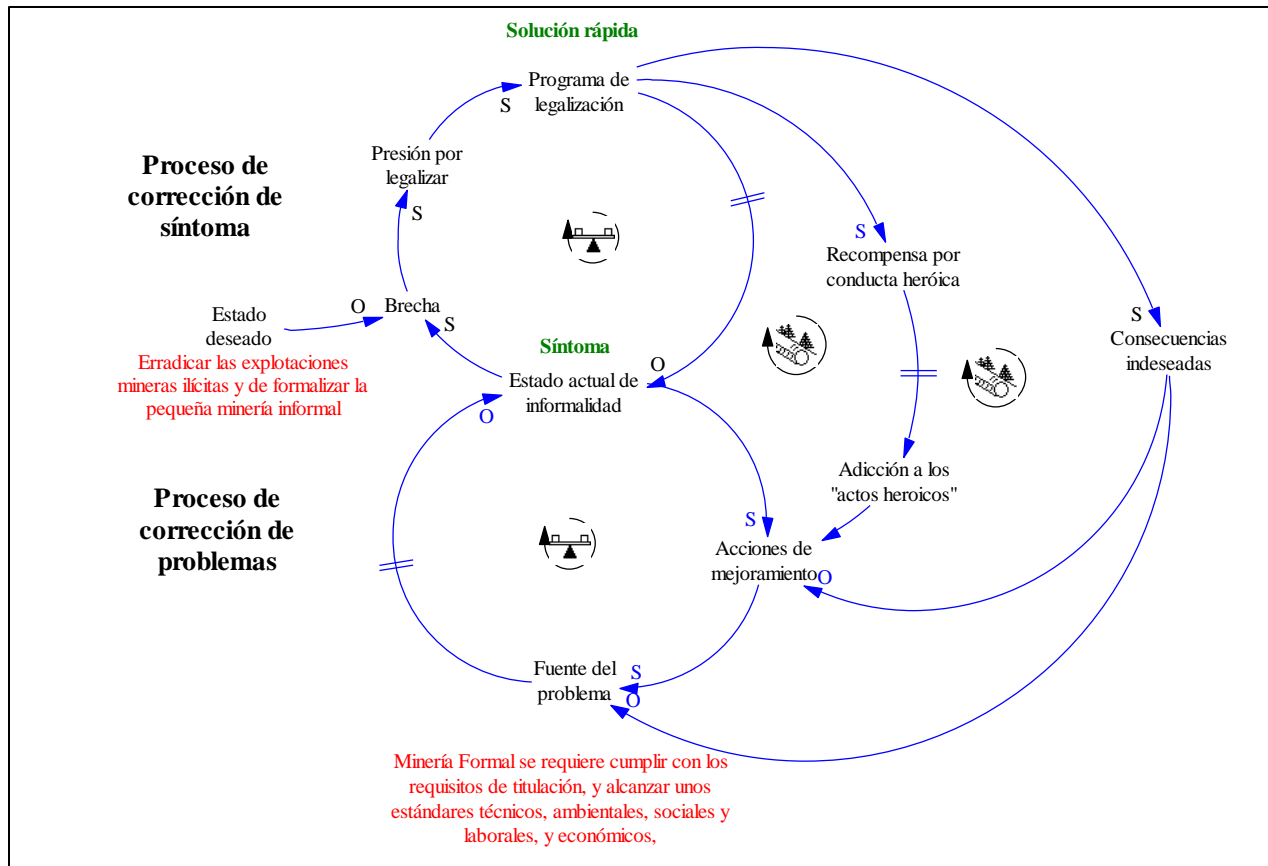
Solución rápida

Programa de legalización

S

Proceso de corrección de síntoma

Presión por legalizar

S

S

Recompensa por conducta heróica

S

Consecuencias indeseadas

Estado deseado

O

Brecha

S

Erradicar las explotaciones mineras ilícitas y de formalizar la pequeña minería informal

Síntoma

O

Estado actual de informalidad

O

Adicción a los "actos heroicos"

Proceso de corrección de problemas

S

Acciones de mejoramiento

O

Fuente del problema

S

O

Minería Formal se requiere cumplir con los requisitos de titulación, y alcanzar unos estándares técnicos, ambientales, sociales y laborales, y económicos,